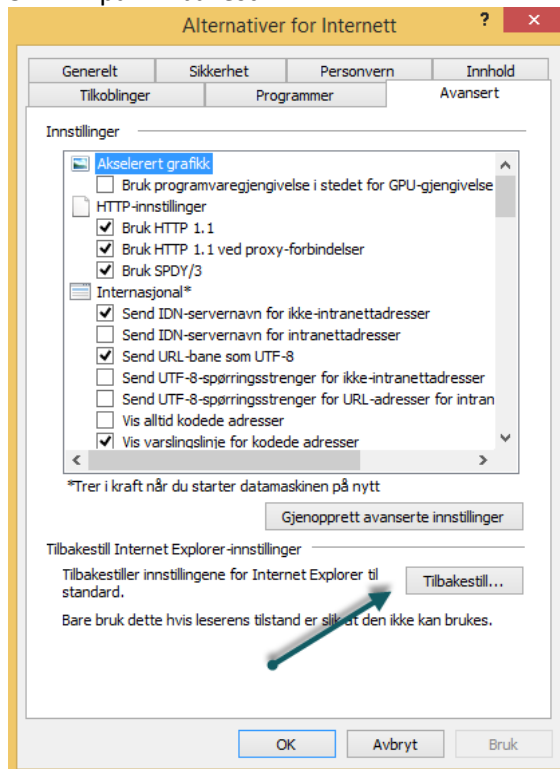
Alternativer for Internett

?

Generelt
Sikkerhet
Personvern
Innhold
Tilkoblinger
Programmer
Avansert

Innstillinger

Akselerert grafikk
Bruk programvaregjengivelse i stedet for GPU-gjengivelse
HTTP-innstillinger
Bruk HTTP 1.1
Bruk HTTP 1.1 ved proxy-forbindelser
Bruk SPDY/3
Internasjonal*
Send IDN-servernavn for ikke-intranettadresser
Send IDN-servernavn for intranettadresser
Send URL-bane som UTF-8
Send UTF-8-spørringsstrenger for ikke-intranettadresser
Send UTF-8-spørringsstrenger for URL-adresser for intran
Vis alltid kodede adresser
Vis varslingslinje for kodede adresser

*Trer i kraft når du starter datamaskinen på nytt

Gjenopprett avanserte innstillinger

Tilbakestill Internet Explorer-innstillinger

Tilbakestiller innstillingene for Internet Explorer til standard.

Tilbakestill...

Bare bruk dette hvis leserens tilstand er slik at den ikke kan brukes.

OK
Avbryt
Bruk